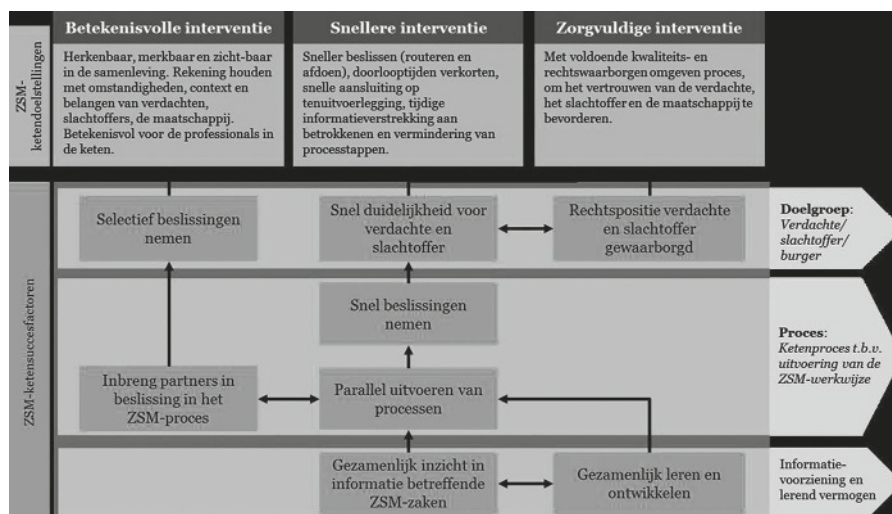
ZSM-ketendoelstellingen

Betekenisvolle interventie

Herkenbaar, merkbaar en zicht-baar in de samenleving. Rekening houden met omstandigheden, context en belangen van verdachten, slachtoffers, de maatschappij. Betekenisvol voor de professionals in de keten.

Snellere interventie

Sneller beslissen (routeren en afdoen), doorlooptijden verkorten, snelle aansluiting op tenuitvoerlegging, tijdige informatieverstrekking aan betrokkenen en vermindering van processtappen.

Zorgvuldige interventie

Met voldoende kwaliteits- en rechtswaarborgen omgeven proces, om het vertrouwen van de verdachte, het slachtoffer en de maatschappij te bevorderen.

ZSM-ketensuccesfactoren

Selectief beslissingen nemen

Snel duidelijkheid voor verdachte en slachtoffer

Rechtspositie verdachte en slachtoffer gewaarborgd

Doelgroep: Verdachte/ slachtoffer/ burger

Snel beslissingen nemen

Inbreng partners in beslissing in het ZSM-proces

Parallel uitvoeren van processen

Proces: Ketenproces t.b.v. uitvoering van de ZSM-werkwijze

Gezamenlijk inzicht in informatie betreffende ZSM-zaken

Gezamenlijk leren en ontwikkelen

Informatie-voorziening en lerend vermogen